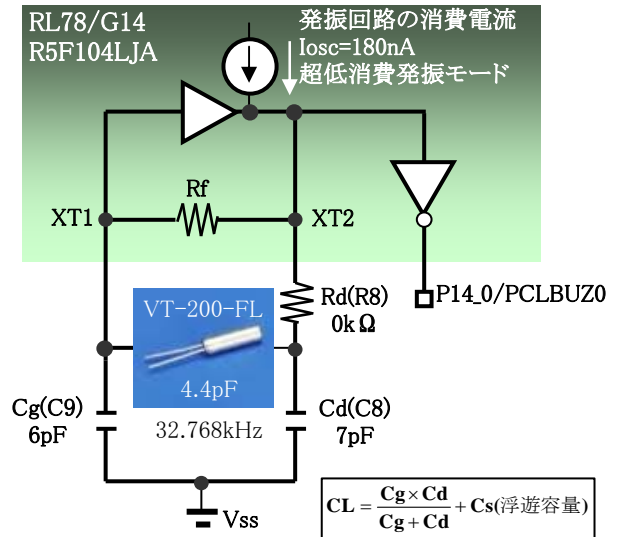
RL78/G14
R5F104LJA

発振回路の消費電流
Iosc=180nA
超低消費発振モード

Rf

XT1

XT2

Rd(R8)
0kΩ

P14_0/PCLBUZ0

VT-200-FL

4.4pF

32.768kHz

Cg(C9)
6pF

Cd(C8)
7pF

Vss

$\mathbf{CL} = \frac{\mathbf{Cg} \times \mathbf{Cd}}{\mathbf{Cg} + \mathbf{Cd}} + \mathbf{Cs}$(浮遊容量)